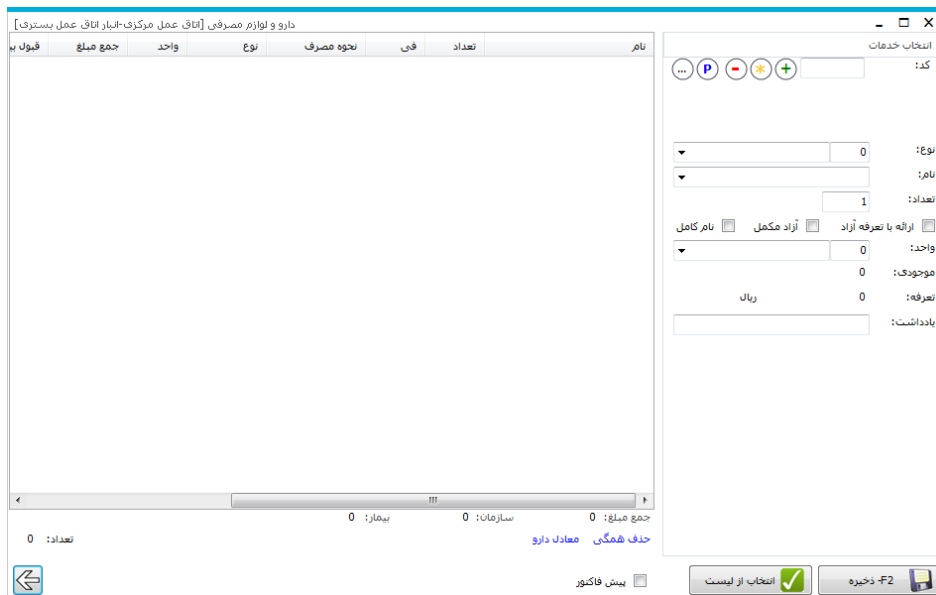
دارو و لوازم مصرفی [اتاق عمل مرکزی-انبار اتاق عمل بستری]

| نام | تعداد | فی | نحوه مصرف | نوع | واحد | جمع مبلغ | قبول ب |
|---|---|---|---|---|---|---|---|

جمع مبلغ: 0 سازمان: 0 بیمار: 0

حذف همگی معادل دارو تعداد: 0

انتخاب خدمات

کد:

P

نوع: 0

نام:

تعداد: 1

ارائه با تعرفه آزاد آزاد مکمل نام کامل

واحد: 0

موجودی: 0

تعرفه: 0 ریال

یادداشت:

پیش فاکتور

انتخاب از لیست

F2- ذخیره